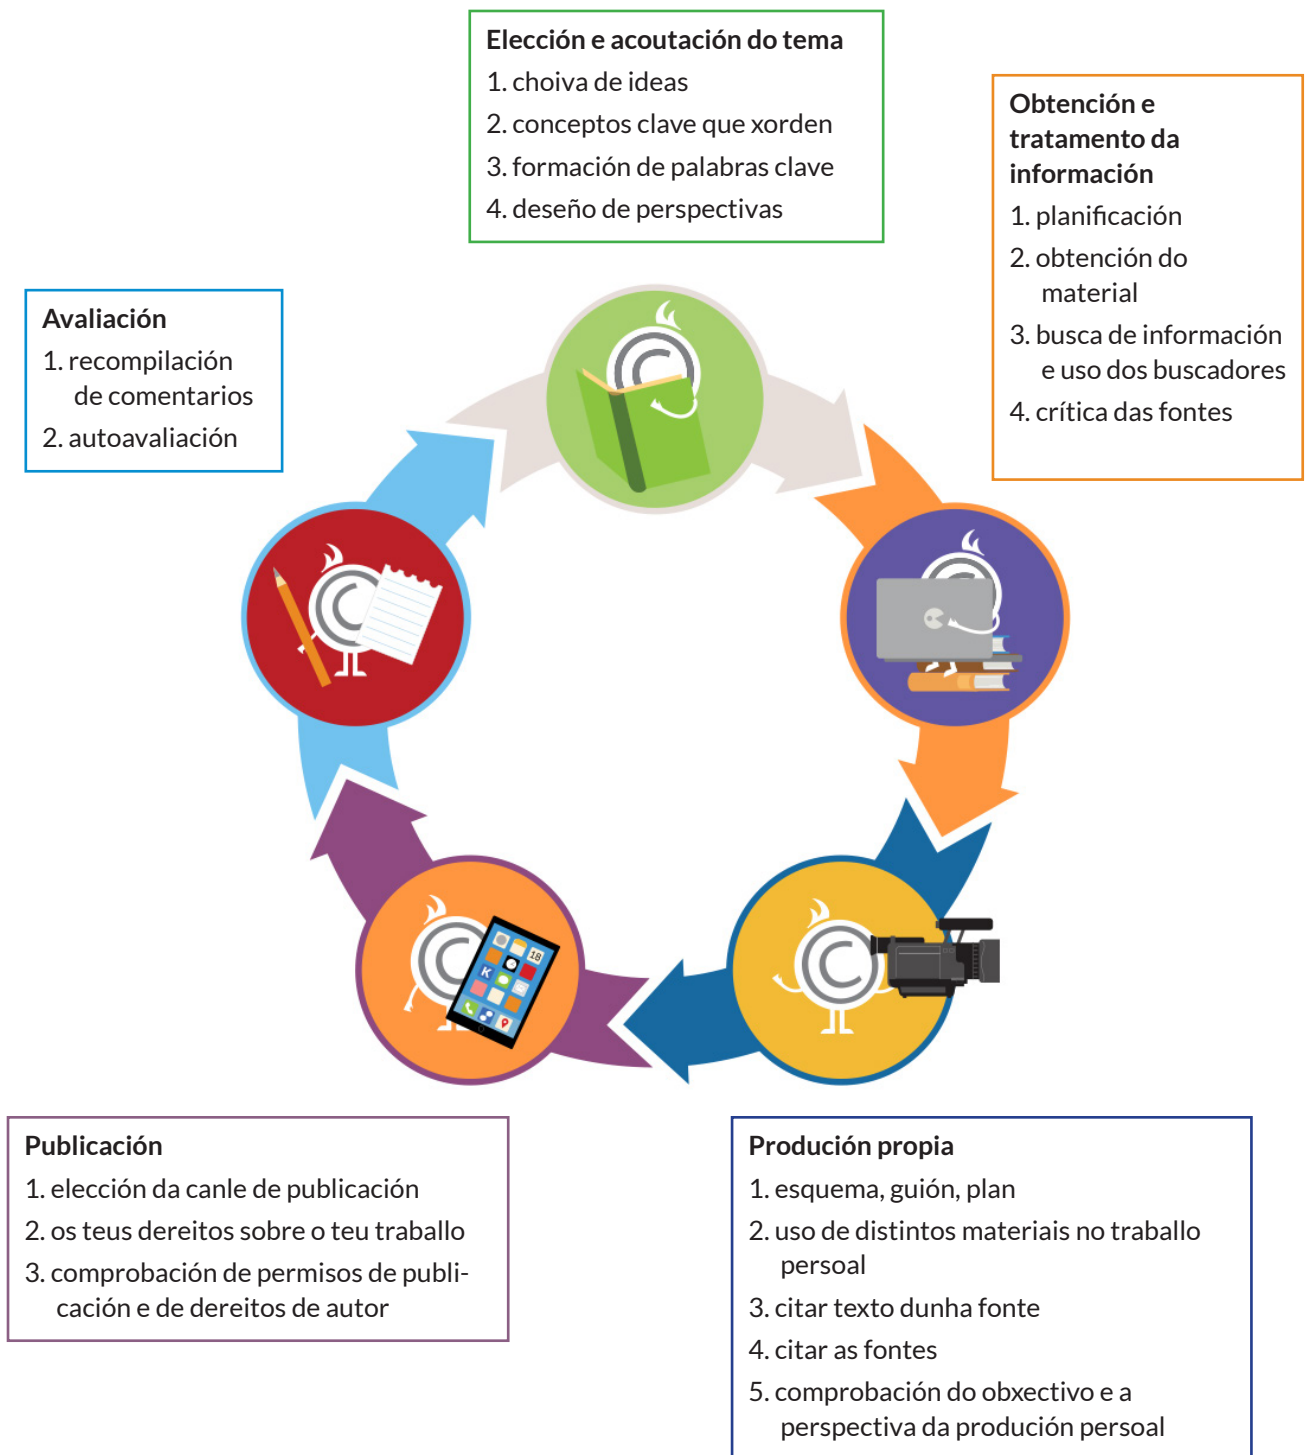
Elección e acoutación do tema
1. choiva de ideas
2. conceptos clave que xorden
3. formación de palabras clave
4. deseño de perspectivas

Obtención e tratamento da información
1. planificación
2. obtención do material
3. busca de información e uso dos buscadores
4. crítica das fontes

Avaliación
1. recompilación de comentarios
2. autoavaliación

Publicación
1. elección da canle de publicación
2. os teus dereitos sobre o teu traballo
3. comprobación de permisos de publicación e de dereitos de autor

Produción propia
1. esquema, guión, plan
2. uso de distintos materiais no traballo persoal
3. citar texto dunha fonte
4. citar as fontes
5. comprobación do obxectivo e a perspectiva da produción persoal